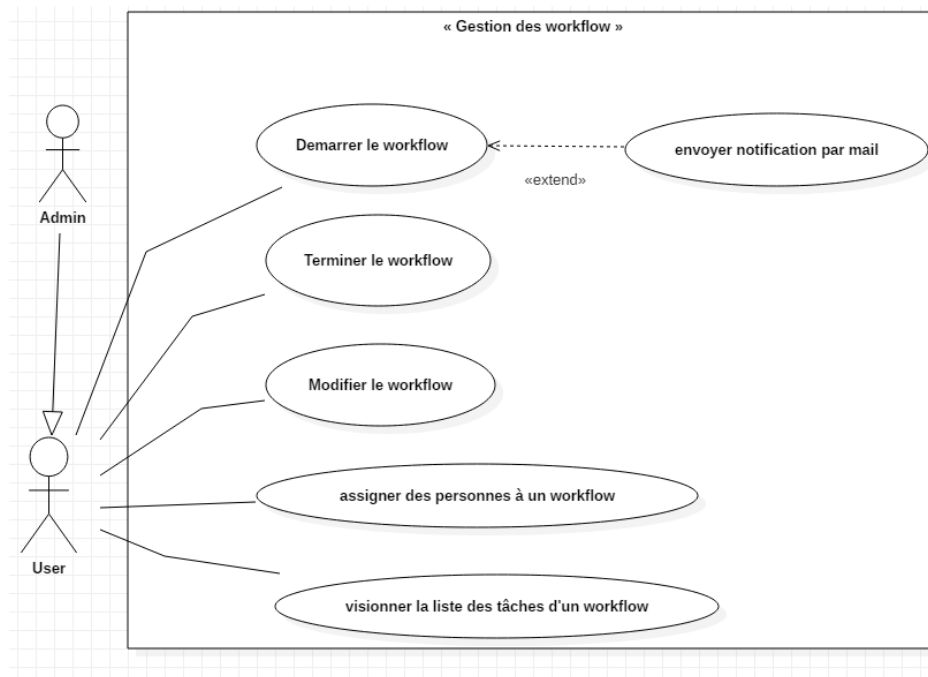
« Gestion des workflow »

Admin

Demarrer le workflow

«extend»

envoyer notification par mail

Terminer le workflow

Modifier le workflow

assigner des personnes à un workflow

User

visionner la liste des tâches d'un workflow